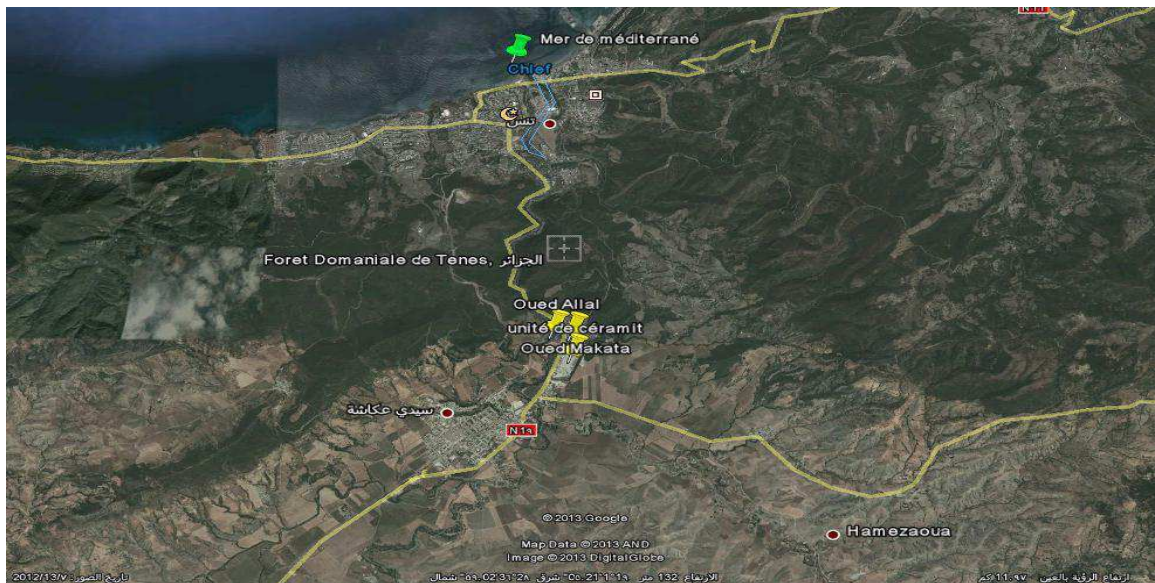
Mer de méditerrané
Chlef
تنس
Foret Domaniale de Tenes, الجزائر
Oued Allal
unité de céramit
Oued Makata
سيدي عكاشة
N 1a
N 11
© 2013 Google
Map Data ©2013 AND
Image © 2013 DigitalGlobe
Hamezaoua
تاريخ الصور: 2012/13/٧
الارتفاع 132 متر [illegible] شمال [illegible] شرق
ارتفاع الرؤية بالعين 11.٩٧ كم